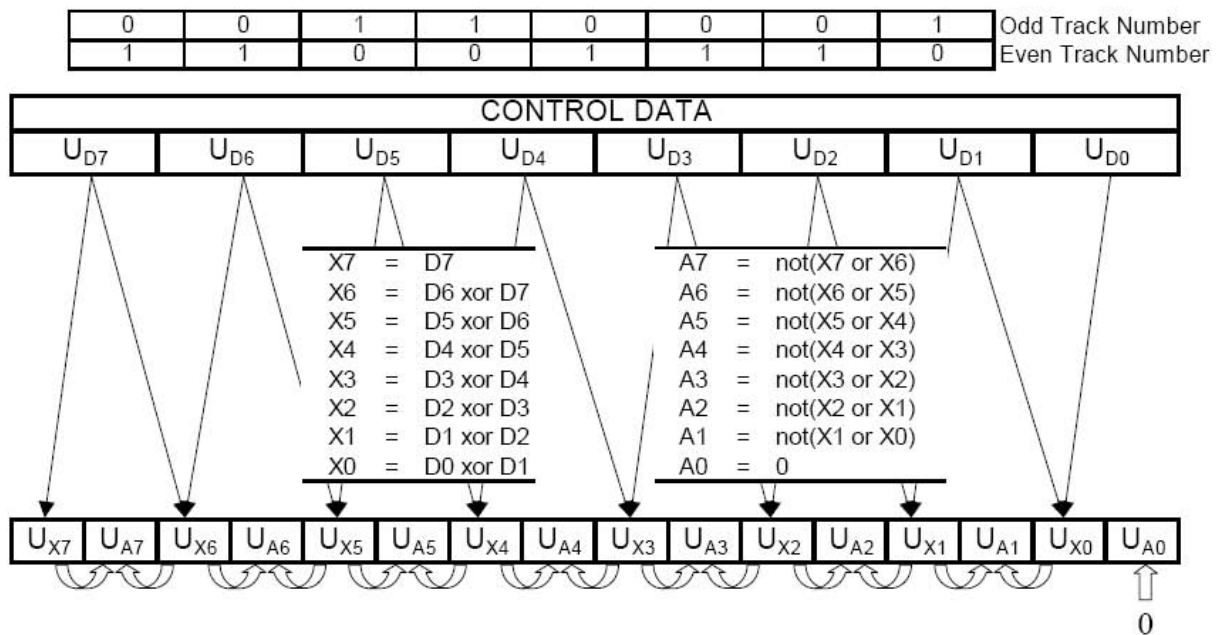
| 0 | 0 | 1 | 1 | 0 | 0 | 0 | 1 | Odd Track Number |
|---|---|---|---|---|---|---|---|---|
| 1 | 1 | 0 | 0 | 1 | 1 | 1 | 0 | Even Track Number |

CONTROL DATA

$U_{D7}$ $U_{D6}$ $U_{D5}$ $U_{D4}$ $U_{D3}$ $U_{D2}$ $U_{D1}$ $U_{D0}$

X7 = D7
X6 = D6 xor D7
X5 = D5 xor D6
X4 = D4 xor D5
X3 = D3 xor D4
X2 = D2 xor D3
X1 = D1 xor D2
X0 = D0 xor D1

A7 = not(X7 or X6)
A6 = not(X6 or X5)
A5 = not(X5 or X4)
A4 = not(X4 or X3)
A3 = not(X3 or X2)
A2 = not(X2 or X1)
A1 = not(X1 or X0)
A0 = 0

$U_{X7}$ $U_{A7}$ $U_{X6}$ $U_{A6}$ $U_{X5}$ $U_{A5}$ $U_{X4}$ $U_{A4}$ $U_{X3}$ $U_{A3}$ $U_{X2}$ $U_{A2}$ $U_{X1}$ $U_{A1}$ $U_{X0}$ $U_{A0}$

0